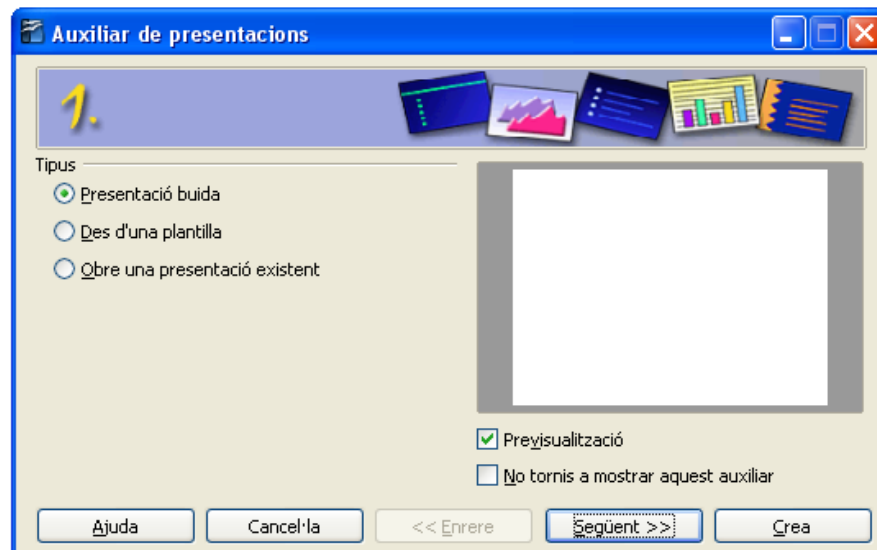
Auxiliar de presentacions

1.

Tipus

Presentació buida

Des d'una plantilla

Obre una presentació existent

Previsualització

No tornis a mostrar aquest auxiliar

Ajuda

Cancel·la

<< Enrere

Següent >>

Crea